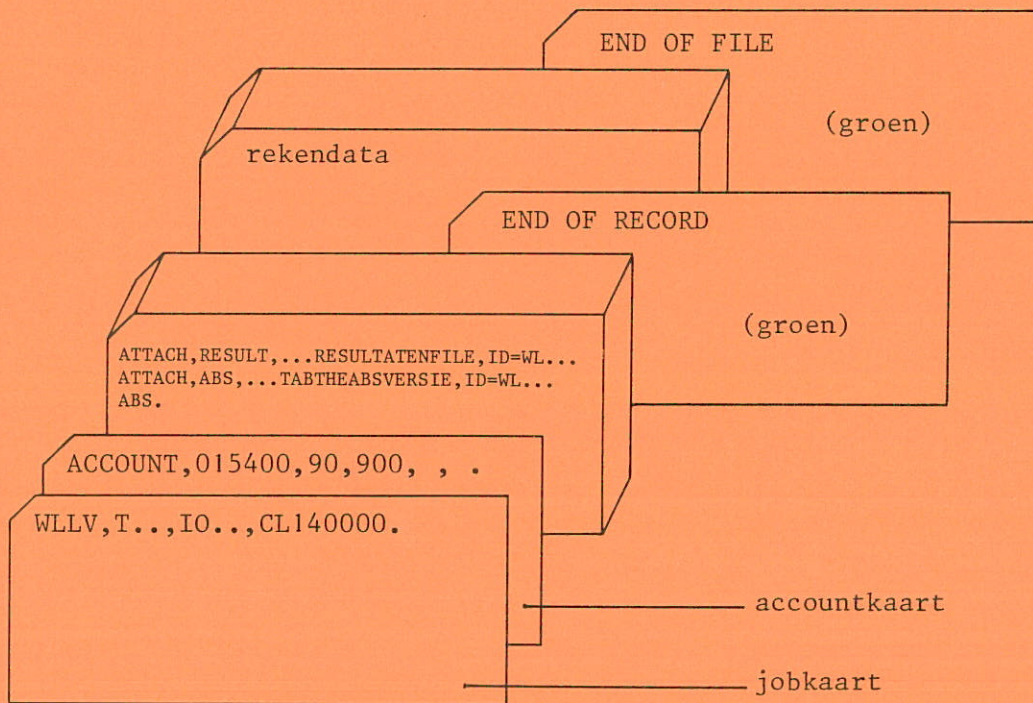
END OF FILE

(groen)

rekendata

END OF RECORD

(groen)

ATTACH,RESULT,...RESULTATENFILE,ID=WL...
ATTACH,ABS,...TABTHEABSVERSIE,ID=WL...
ABS.

ACCOUNT,015400,90,900, , .

WLLV,T..,IO..,CL140000.

accountkaart

jobkaart